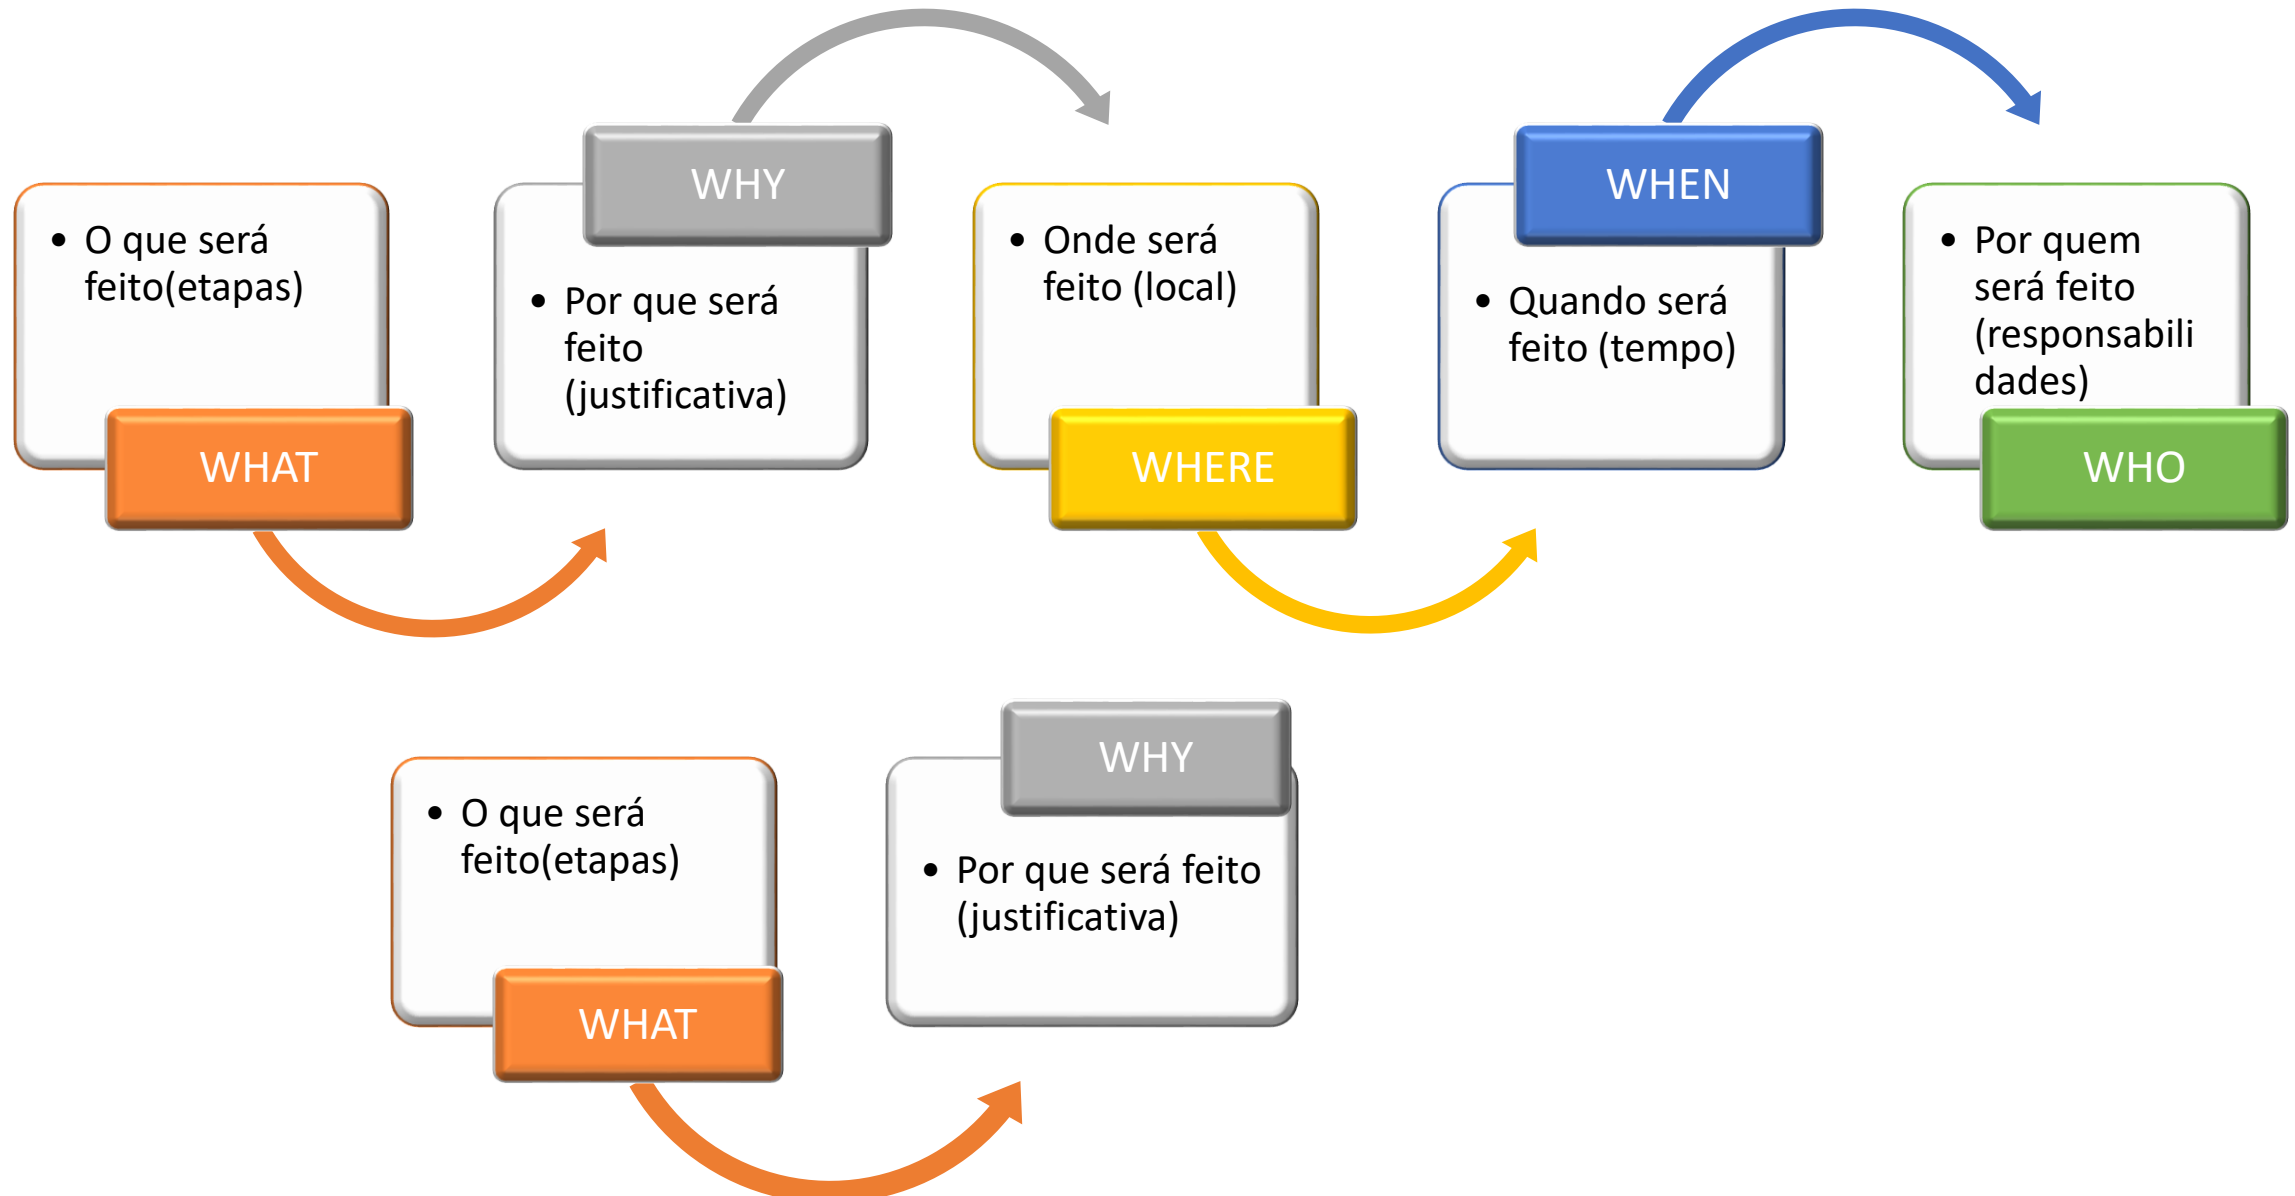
• O que será feito(etapas)

WHAT

WHY

• Por que será feito (justificativa)

• Onde será feito (local)

WHERE

WHEN

• Quando será feito (tempo)

• Por quem será feito (responsabili dades)

WHO

• O que será feito(etapas)

WHAT

WHY

• Por que será feito (justificativa)